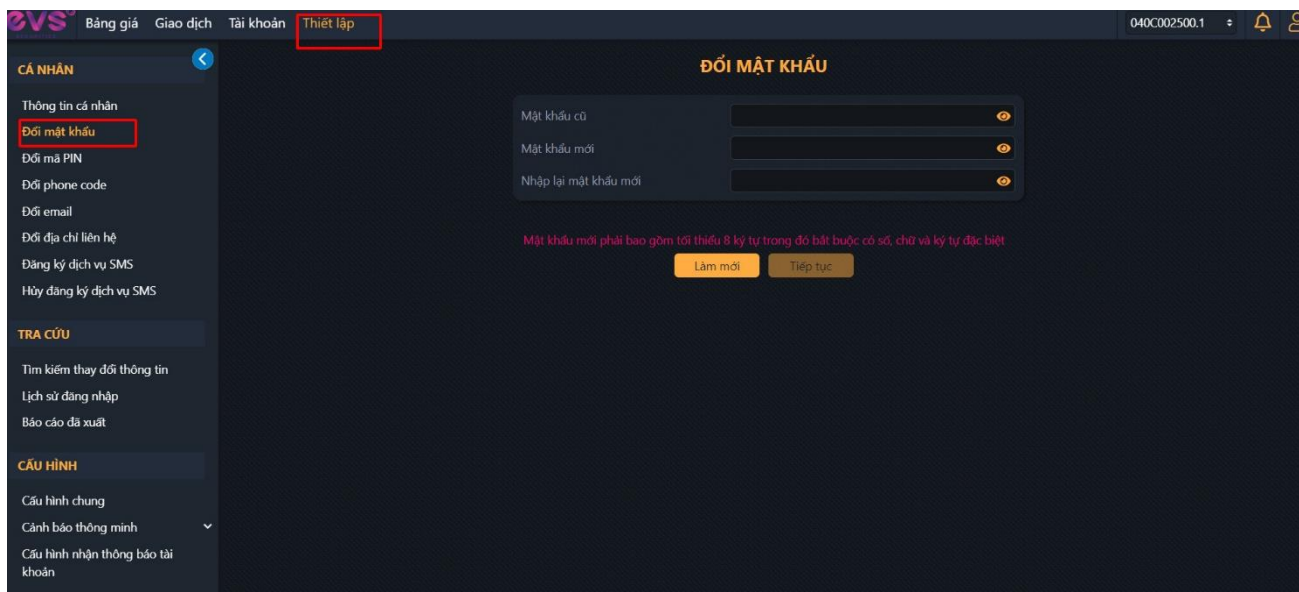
CVS Bảng giá Giao dịch Tài khoản Thiết lập

040C002500.1

CÁ NHÂN

Thông tin cá nhân
Đổi mật khẩu
Đổi mã PIN
Đổi phone code
Đổi email
Đổi địa chỉ liên hệ
Đăng ký dịch vụ SMS
Hủy đăng ký dịch vụ SMS

TRA CỨU

Tìm kiếm thay đổi thông tin
Lịch sử đăng nhập
Báo cáo đã xuất

CẤU HÌNH

Cấu hình chung
Cảnh báo thông minh
Cấu hình nhận thông báo tài khoản

ĐỔI MẬT KHẨU

Mật khẩu cũ
Mật khẩu mới
Nhập lại mật khẩu mới

Mật khẩu mới phải bao gồm tối thiểu 8 ký tự trong đó bắt buộc có số, chữ và ký tự đặc biệt

Làm mới Tiếp tục